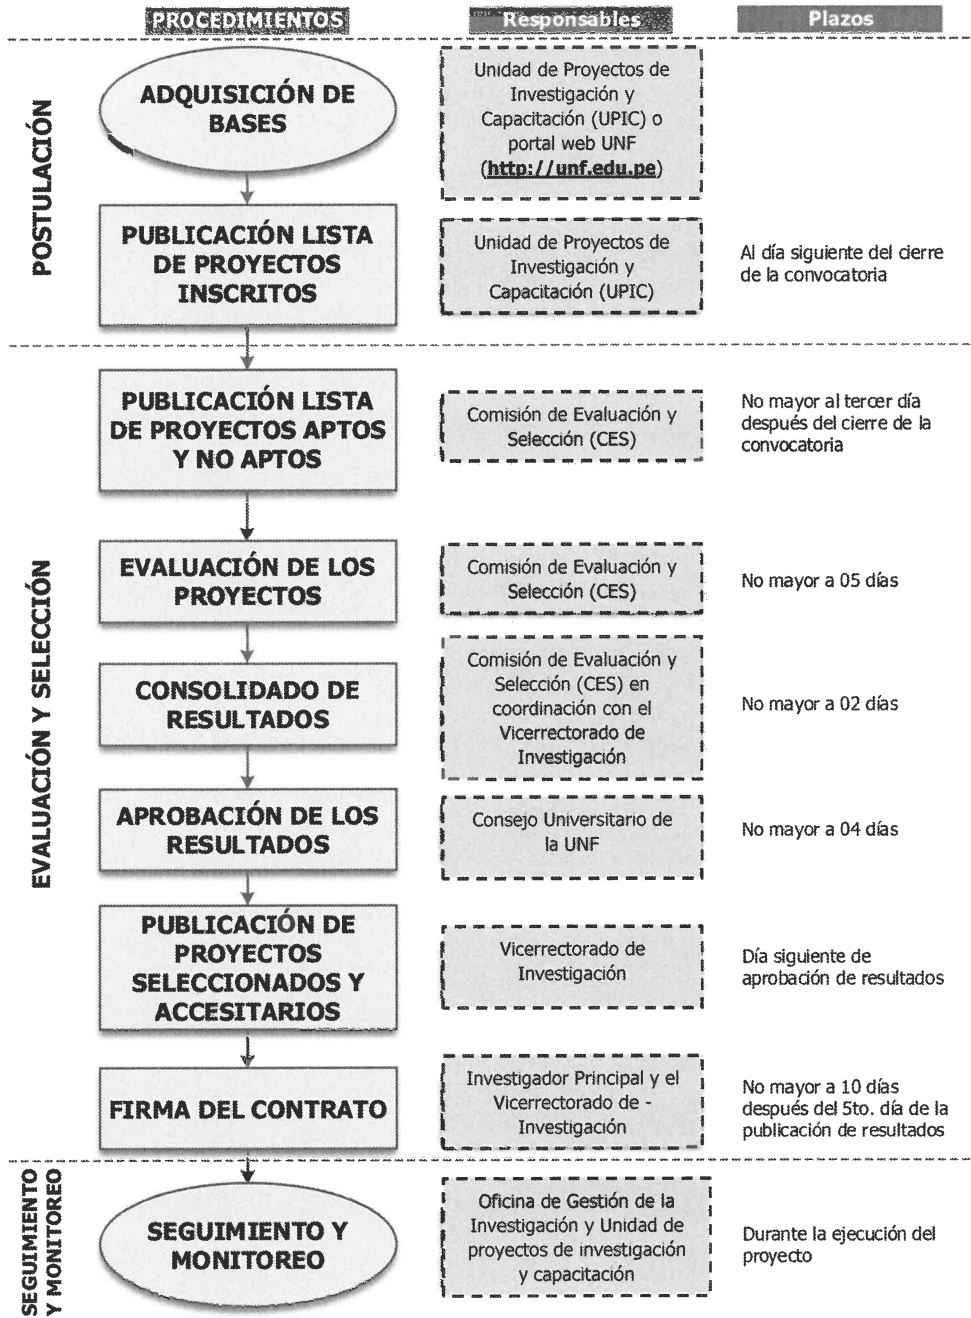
PROCEDIMIENTOS
Responsables
Plazos

POSTULACIÓN

ADQUISICIÓN DE BASES
Unidad de Proyectos de Investigación y Capacitación (UPIC) o portal web UNF (http://unf.edu.pe)

PUBLICACIÓN LISTA DE PROYECTOS INSCRITOS
Unidad de Proyectos de Investigación y Capacitación (UPIC)
Al día siguiente del cierre de la convocatoria

EVALUACIÓN Y SELECCIÓN

PUBLICACIÓN LISTA DE PROYECTOS APTOS Y NO APTOS
Comisión de Evaluación y Selección (CES)
No mayor al tercer día después del cierre de la convocatoria

EVALUACIÓN DE LOS PROYECTOS
Comisión de Evaluación y Selección (CES)
No mayor a 05 días

CONSOLIDADO DE RESULTADOS
Comisión de Evaluación y Selección (CES) en coordinación con el Vicerrectorado de Investigación
No mayor a 02 días

APROBACIÓN DE LOS RESULTADOS
Consejo Universitario de la UNF
No mayor a 04 días

PUBLICACIÓN DE PROYECTOS SELECCIONADOS Y ACCESITARIOS
Vicerrectorado de Investigación
Día siguiente de aprobación de resultados

FIRMA DEL CONTRATO
Investigador Principal y el Vicerrectorado de - Investigación
No mayor a 10 días después del 5to. día de la publicación de resultados

SEGUIMIENTO Y MONITOREO

SEGUIMIENTO Y MONITOREO
Oficina de Gestión de la Investigación y Unidad de proyectos de investigación y capacitación
Durante la ejecución del proyecto